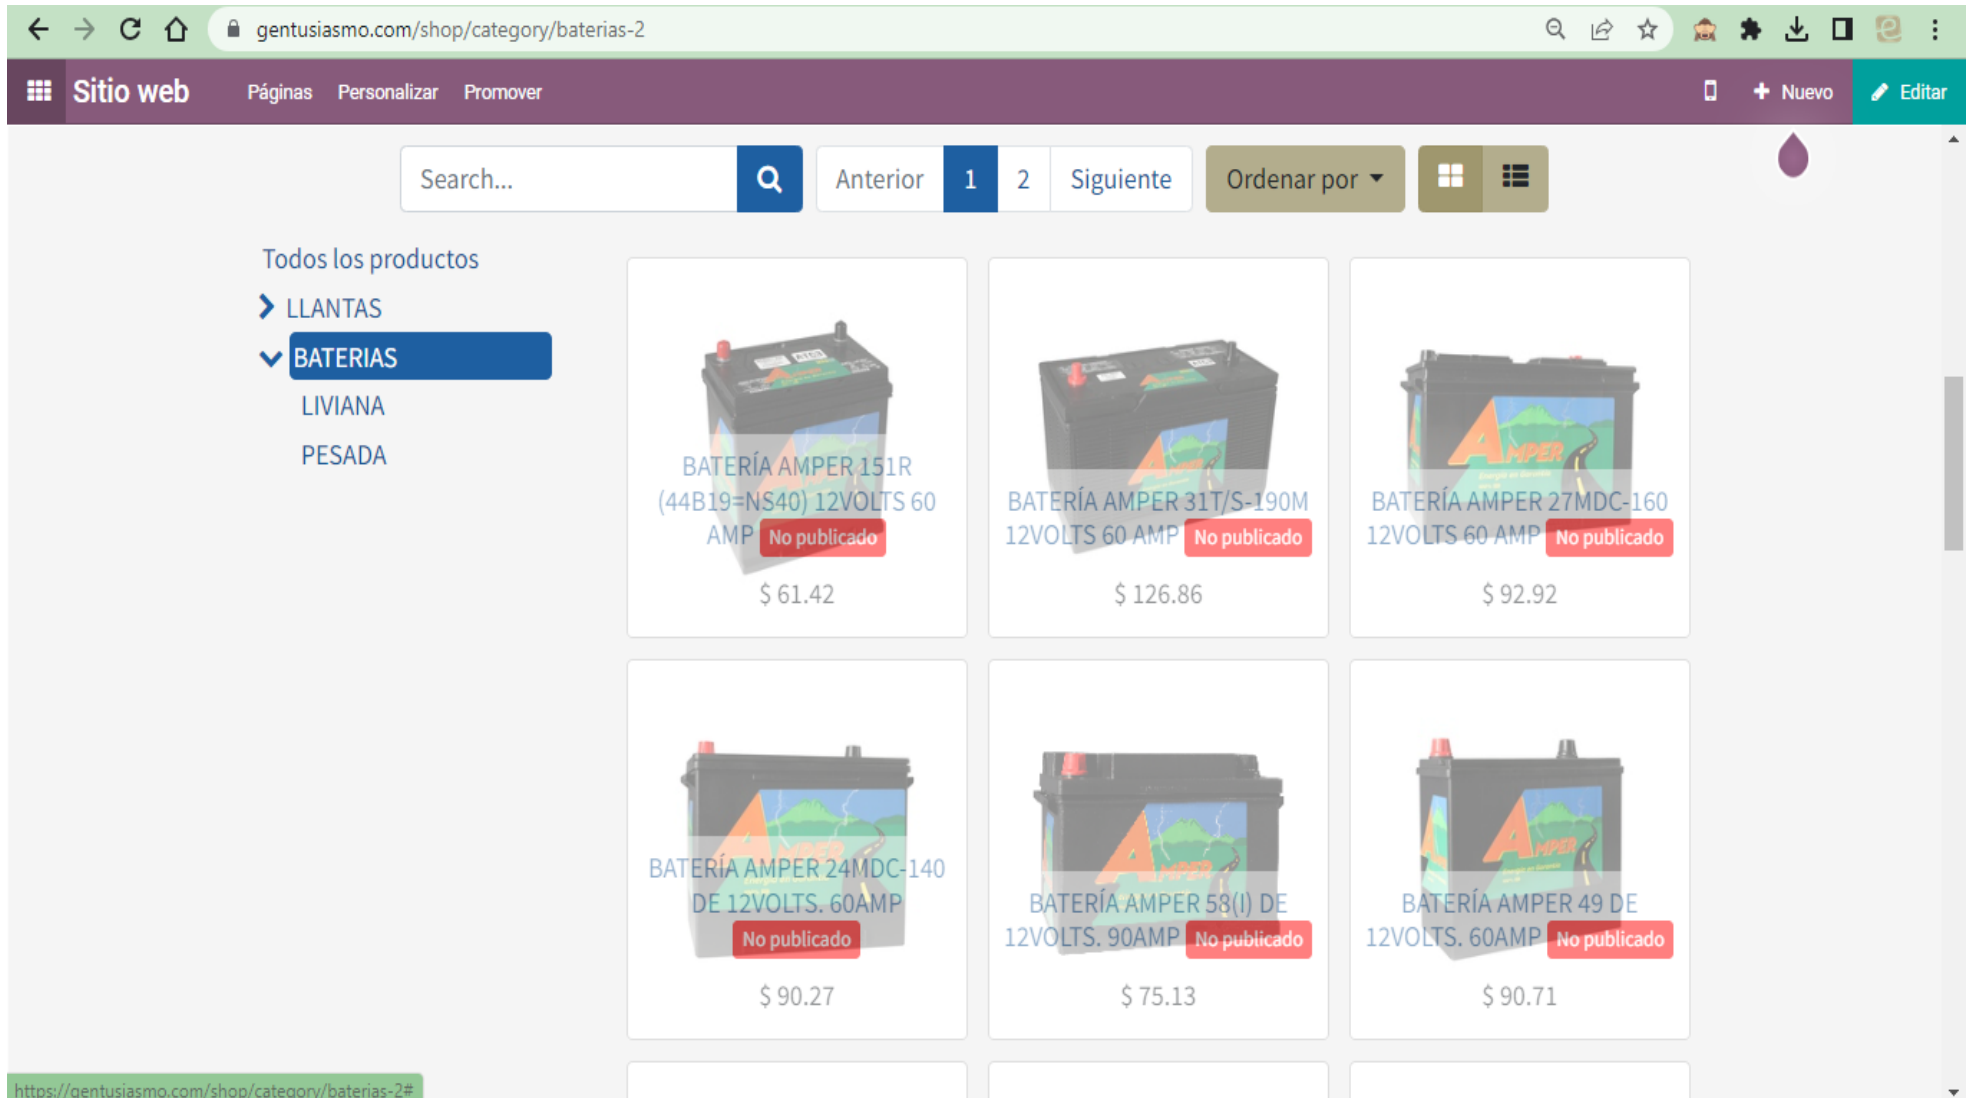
gentusiasmo.com/shop/category/baterias-2

Sitio web Páginas Personalizar Promover

Nuevo Editar

Search...

Anterior 1 2 Siguiente

Ordenar por

Todos los productos

LLANTAS

BATERIAS

LIVIANA

PESADA

BATERÍA AMPER 151R (44B19=NS40) 12VOLTS 60 AMP No publicado

$ 61.42

BATERÍA AMPER 31T/S-190M 12VOLTS 60 AMP No publicado

$ 126.86

BATERÍA AMPER 27MDC-160 12VOLTS 60 AMP No publicado

$ 92.92

BATERÍA AMPER 24MDC-140 DE 12VOLTS. 60AMP No publicado

$ 90.27

BATERÍA AMPER 58(I) DE 12VOLTS. 90AMP No publicado

$ 75.13

BATERÍA AMPER 49 DE 12VOLTS. 60AMP No publicado

$ 90.71

https://gentusiasmo.com/shop/category/baterias-2#